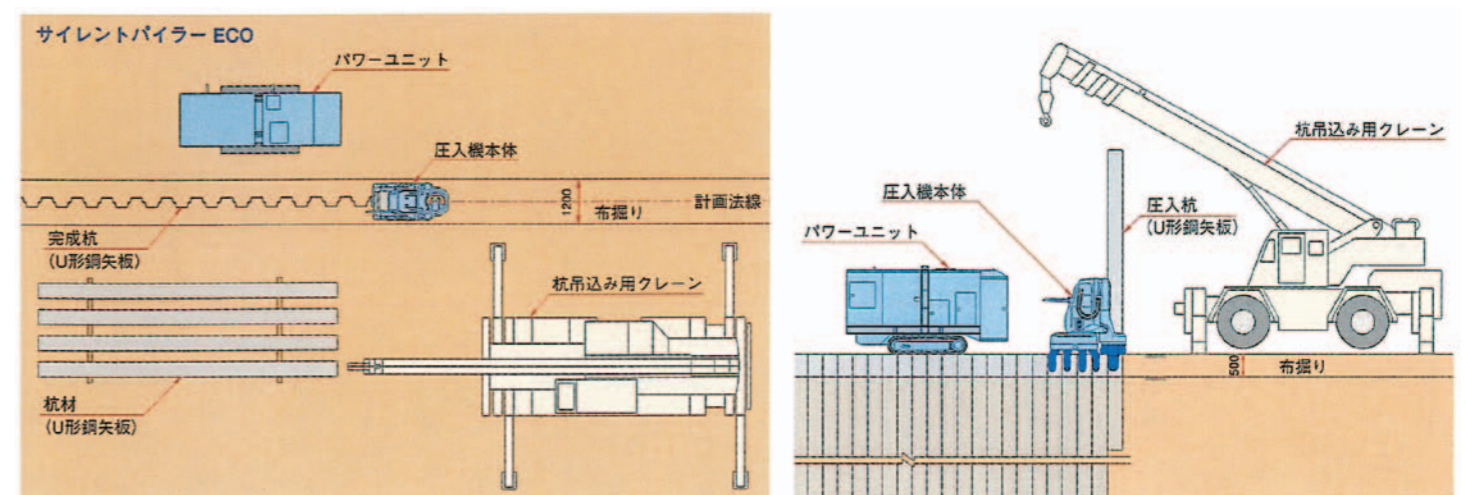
サイレントパイラー ECO

パワーユニット

圧入機本体

1200

布掘り

計画法線

完成杭
（U形鋼矢板）

杭吊込み用クレーン

杭材
（U形鋼矢板）

杭吊込み用クレーン

圧入機本体

圧入杭
（U形鋼矢板）

パワーユニット

500

布掘り